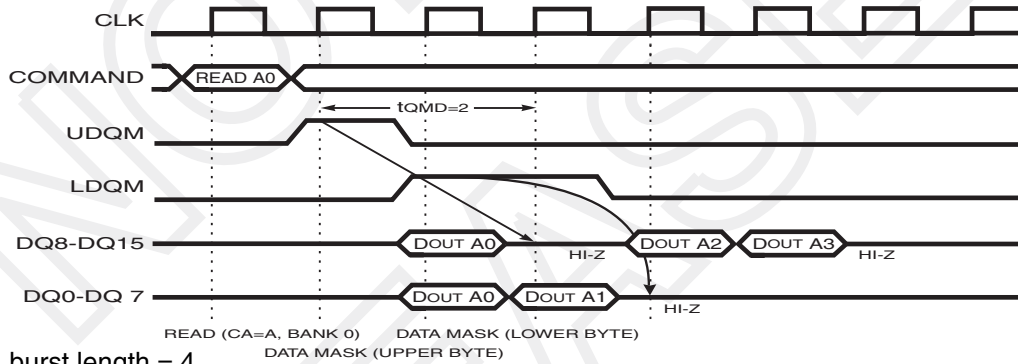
CLK

COMMAND

READ A0

tQMD=2

UDQM

LDQM

DQ8-DQ15

DOUT A0

HI-Z

DOUT A2

DOUT A3

HI-Z

DQ0-DQ 7

DOUT A0

DOUT A1

HI-Z

READ (CA=A, BANK 0)

DATA MASK (LOWER BYTE)

DATA MASK (UPPER BYTE)

burst length = 4